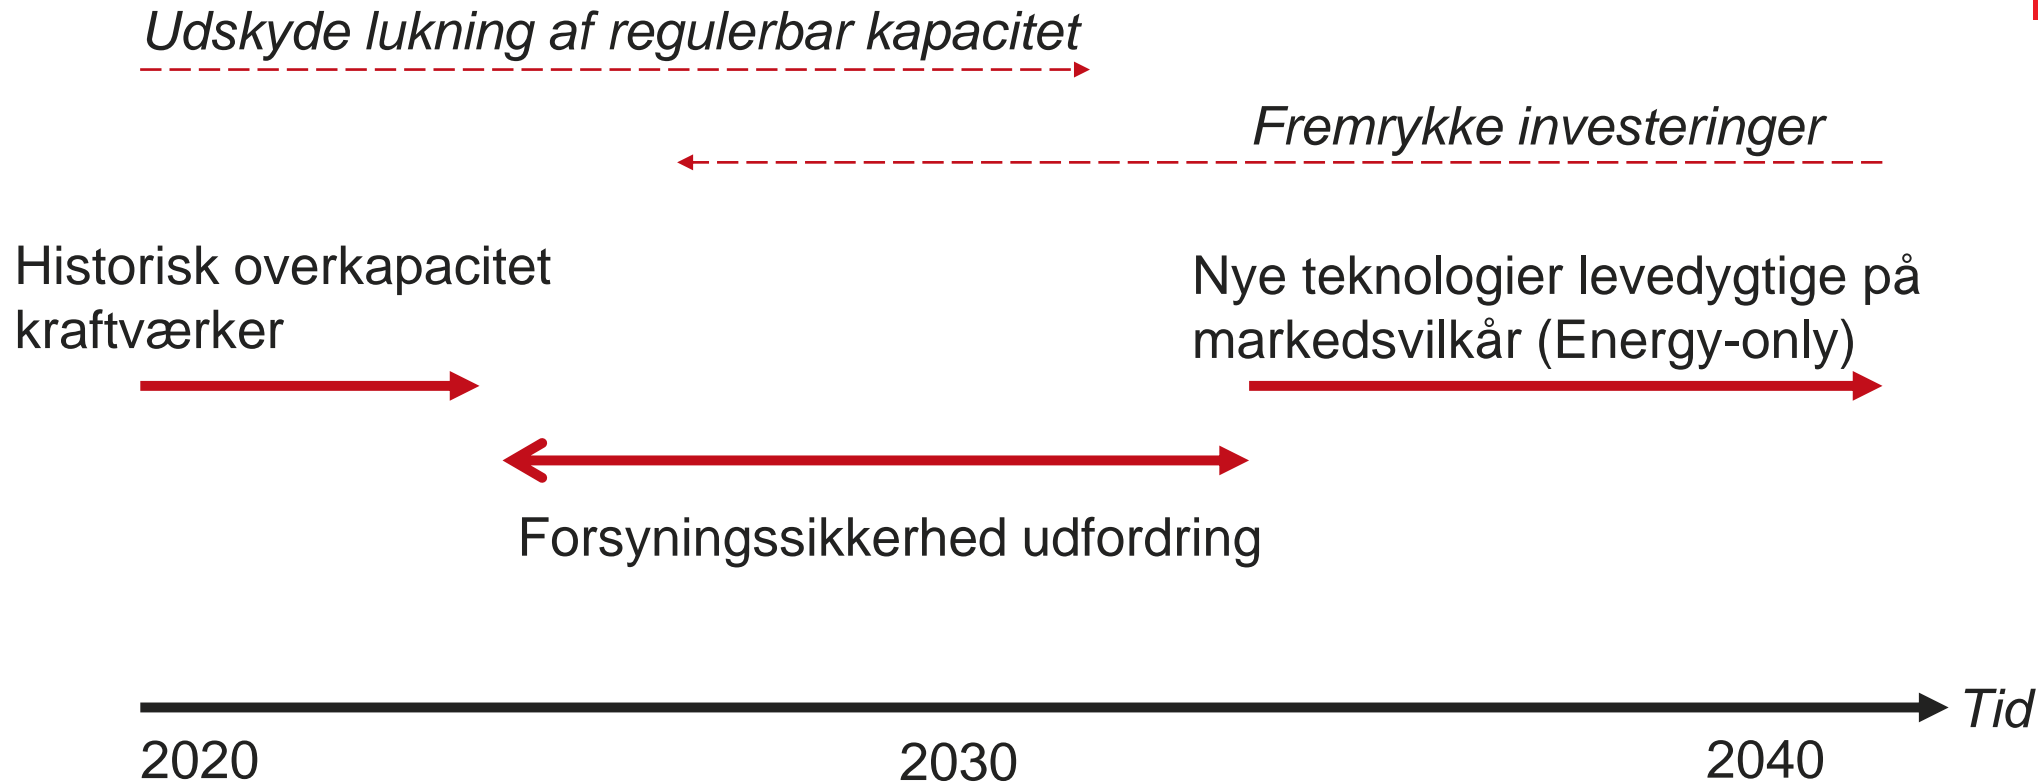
Udskyde lukning af regulerbar kapacitet

Fremrykke investeringer

Historisk overkapacitet på kraftværker

Nye teknologier levedygtige på markedsvilkår (Energy-only)

Forsyningssikkerhed udfordring

Tid

2020

2030

2040